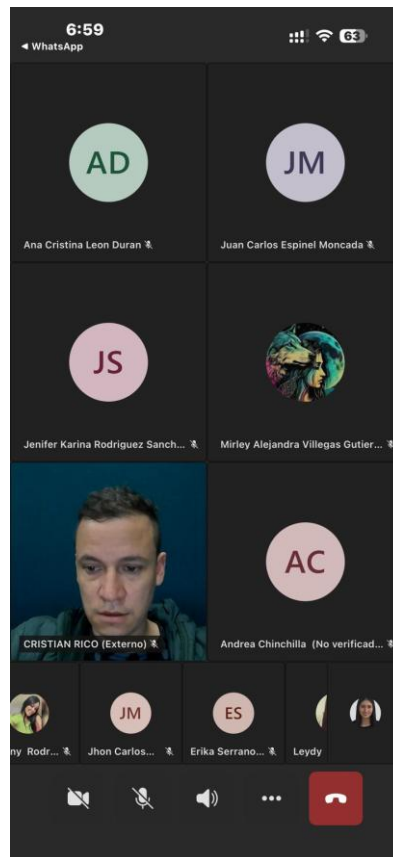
6:59
◂ WhatsApp
63

AD
Ana Cristina Leon Duran

JM
Juan Carlos Espinel Moncada

JS
Jenifer Karina Rodriguez Sanch...

Mirley Alejandra Villegas Gutier...

CRISTIAN RICO (Externo)

AC
Andrea Chinchilla (No verificad...

ny Rodr...

JM
Jhon Carlos...

ES
Erika Serrano...

Leydy